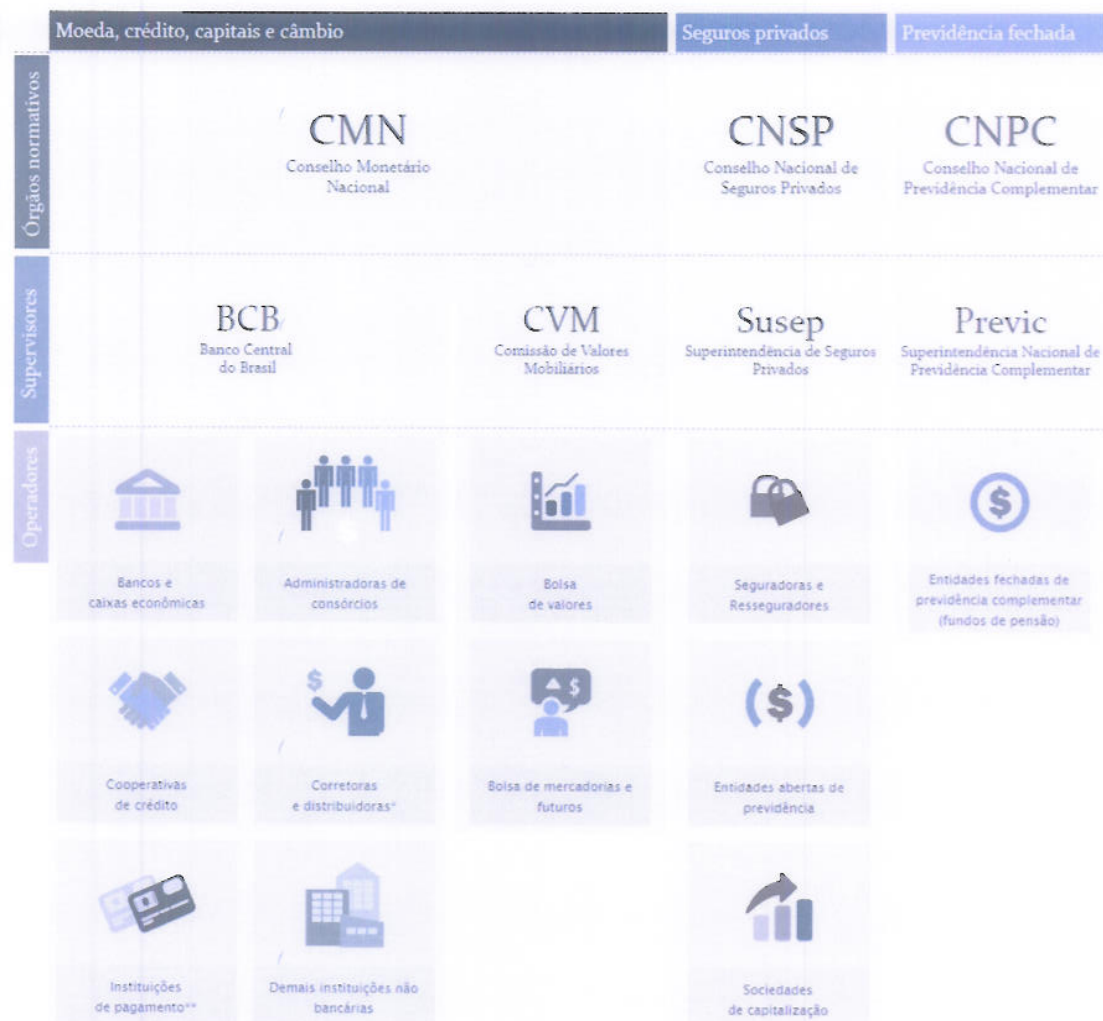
Moeda, crédito, capitais e câmbio | Seguros privados | Previdência fechada

Órgãos normativos

CMN
Conselho Monetário Nacional

CNSP
Conselho Nacional de Seguros Privados

CNPC
Conselho Nacional de Previdência Complementar

Supervisores

BCB
Banco Central do Brasil

CVM
Comissão de Valores Mobiliários

Susep
Superintendência de Seguros Privados

Previc
Superintendência Nacional de Previdência Complementar

Operadores

Bancos e caixas econômicas

Administradoras de consórcios

Bolsa de valores

Seguradoras e Resseguradores

Entidades fechadas de previdência complementar (fundos de pensão)

Cooperativas de crédito

Corretoras e distribuidoras*

Bolsa de mercadorias e futuros

Entidades abertas de previdência

Instituições de pagamento**

Demais instituições não bancárias

Sociedades de capitalização